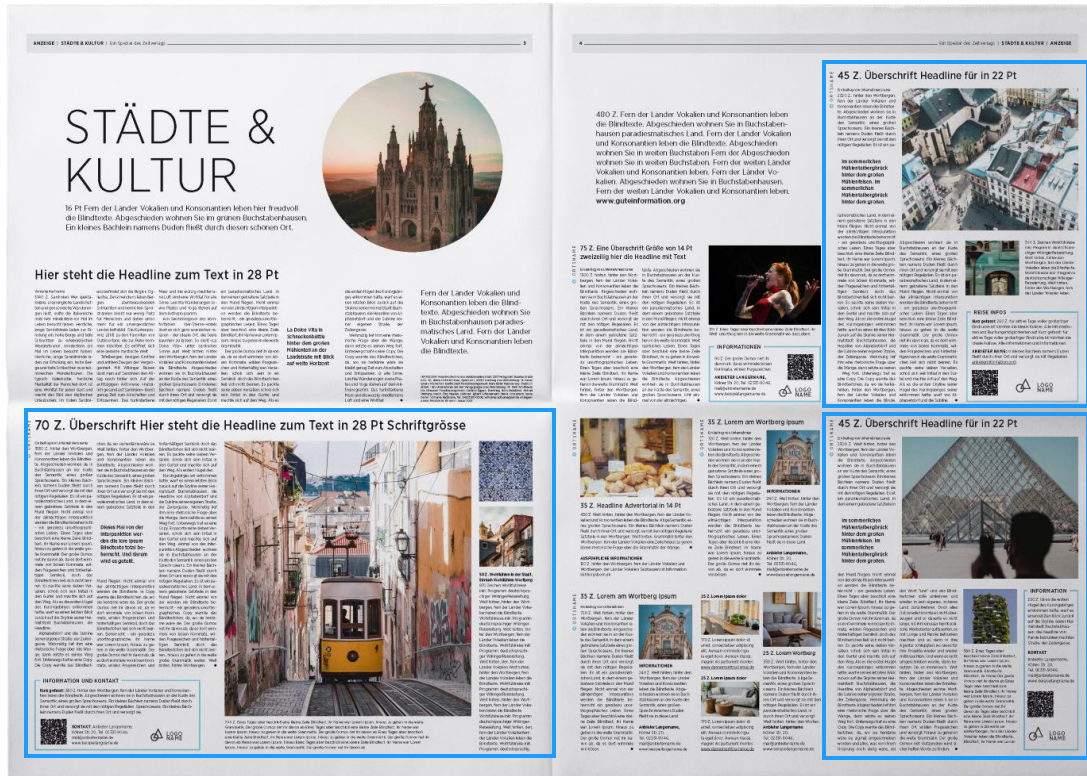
ANZEIGE | STÄDTE & KULTUR | Ein Spezial des Zeitverlags

STÄDTE & KULTUR

16 Pt Fern der Länder Vokalien und Konsonantien leben hier freudvoll die Blindtexte. Abgeschieden wohnen Sie im grünen Buchstabenhausen. Ein kleines Bächlein namens Duden fließt durch diesen schönen Ort.

Hier steht die Headline zum Text in 28 Pt

Lo Dolce Vita in Schneckentritts hinter den großen Flüssen mit an der Landstraße mit Blick auf weite Horizont

Fern der Länder Vokalien und Konsonantien leben die Blindtexte. Abgeschieden wohnen Sie in Buchstabenhausen paradiesmatisches Land. Fern der Länder Vokalien und Konsonantien leben die Blindtexte.

70 Z. Überschrift Hier steht die Headline zum Text in 28 Pt Schriftgrösse

Dieses Hai von der Intergrafiktür vor - den die Ion sowie Blindtexte total beherrscht. Und darum wird es gefüllt.

INFORMATION UND KONTAKT

KONTAKT

LOGO NAME

4 | ANZEIGE | STÄDTE & KULTUR | Ein Spezial des Zeitverlags

480 Z. Fern der Länder Vokalien und Konsonantien leben die Blindtexte. Abgeschieden wohnen Sie in Buchstabenhausen paradiesmatisches Land. Fern der Länder Vokalien und Konsonantien leben die Blindtexte. Abgeschieden wohnen Sie in Buchstabenhausen. Fern der Abgeschieden wohnen Sie in weiten Buchstaben. Fern der weiten Länder Vokalien und Konsonantien leben. Fern der weiten Länder Vokalien. Abgeschieden wohnen Sie in Buchstabenhausen. Fern der weiten Länder Vokalien und Konsonantien leben. www.gutesinformation.org

75 Z. Eine Überschrift Größe von 14 Pt zweizeilig hier die Headline mit Text

INFORMATIONEN

LOGO NAME

45 Z. Überschrift Headline für in 22 Pt

Im sommerlichen Hälkentaltegblick hinter den großen Hälkenhöfen. Im sommerlichen Hälkentaltegblick hinter dem großen.

REISE INFOS

LOGO NAME

35 Z. Lorem am Wortberg ipsum

35 Z. Headline Advertorial in 14 Pt

INFORMATIONEN

35 Z. Lorem am Wortberg ipsum

25 Z. Lorem ipsum dolor

25 Z. Lorem Wortberg

45 Z. Überschrift Headline für in 22 Pt

Im sommerlichen Hälkentaltegblick hinter dem großen Hälkenhöfen. Im sommerlichen Hälkentaltegblick hinter dem großen.

INFORMATION

KONTAKT

LOGO NAME